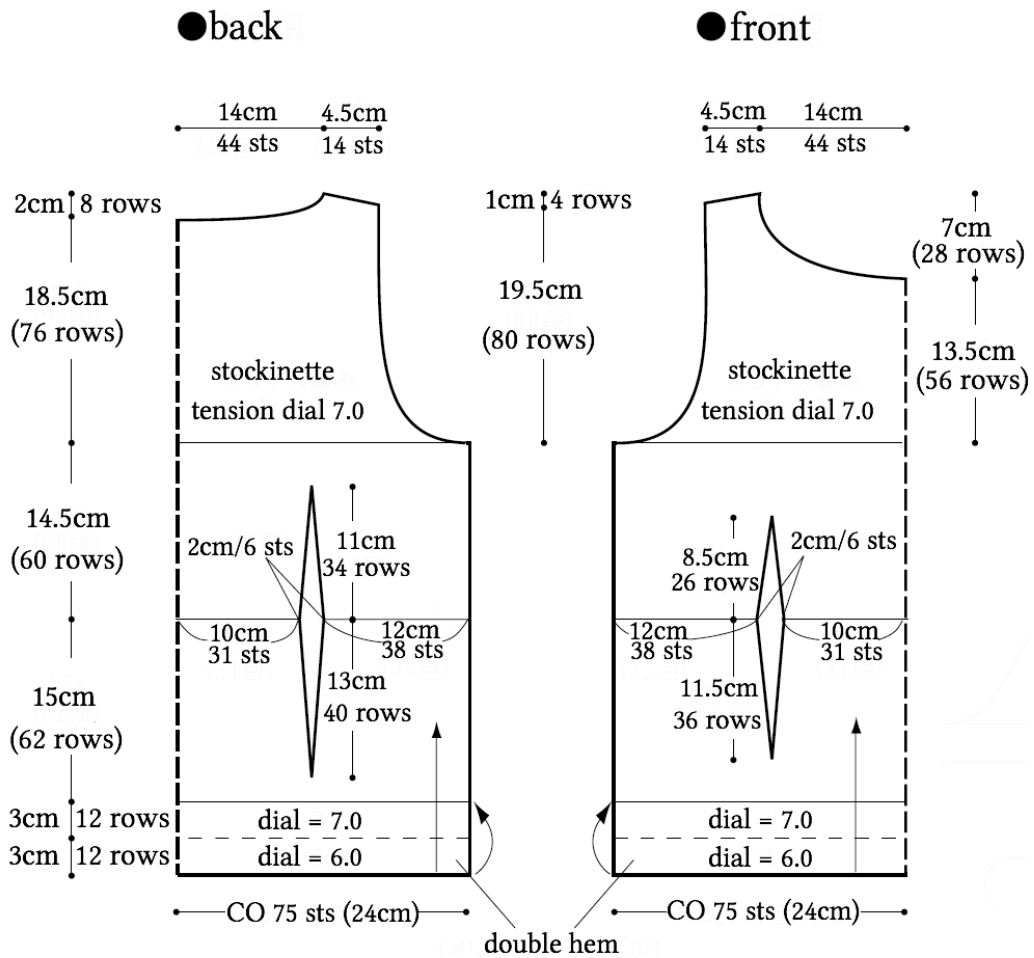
●back

●front

14cm 44 sts

4.5cm 14 sts

4.5cm 14 sts

14cm 44 sts

2cm 8 rows

18.5cm (76 rows)

1cm 4 rows

19.5cm (80 rows)

7cm (28 rows)

13.5cm (56 rows)

stockinette tension dial 7.0

stockinette tension dial 7.0

14.5cm (60 rows)

2cm/6 sts

11cm 34 rows

8.5cm 26 rows

2cm/6 sts

10cm 31 sts

12cm 38 sts

12cm 38 sts

10cm 31 sts

15cm (62 rows)

13cm 40 rows

11.5cm 36 rows

3cm 12 rows

3cm 12 rows

dial = 7.0

dial = 6.0

dial = 7.0

dial = 6.0

CO 75 sts (24cm)

CO 75 sts (24cm)

double hem